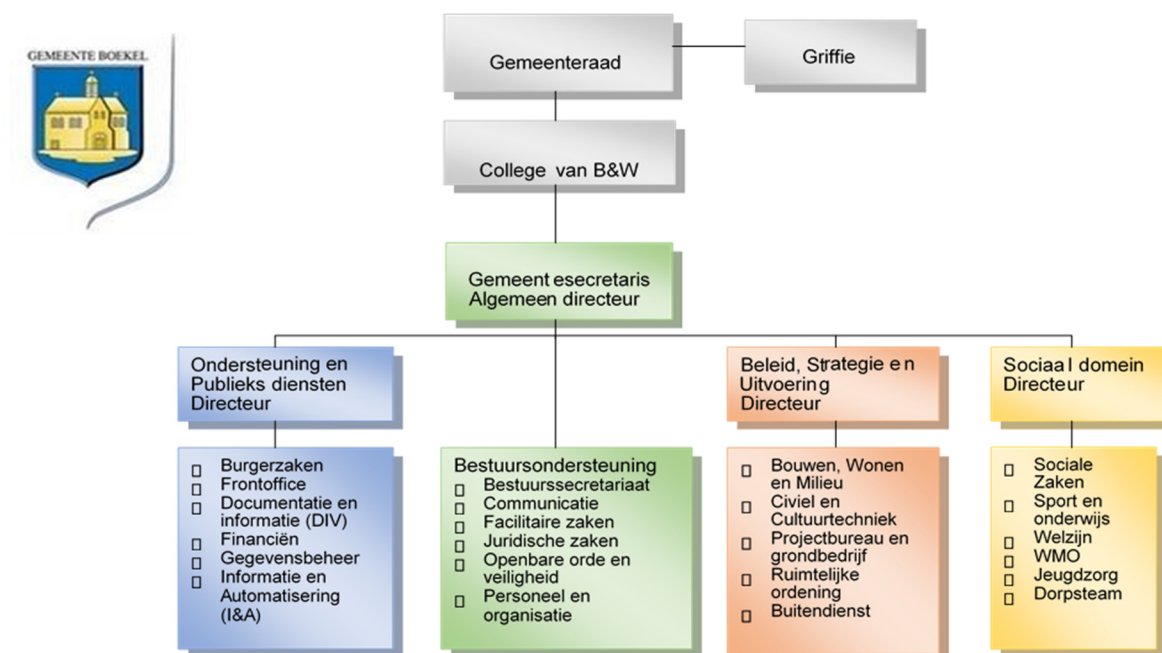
GEMEENTE BOEKEL

Gemeenteraad

Griffie

College van B&W

Gemeent esecretaris
Algemeen directeur

Ondersteuning en Publieks diensten Directeur

Burgerzaken
Frontoffice
Documentatie en informatie (DIV)
Financiën
Gegevensbeheer
Informatie en Automatisering (I&A)

Bestuursondersteuning
Bestuurssecretariaat
Communicatie
Facilitaire zaken
Juridische zaken
Openbare orde en veiligheid
Personeel en organisatie

Beleid, Strategie e n Uitvoering Directeur

Bouwen, Wonen en Milieu
Civiel en Cultuurtechniek
Projectbureau en grondbedrijf
Ruimtelijke ordening
Buitendienst

Sociaa l domein Directeur

Sociale Zaken
Sport en onderwijs
Welzijn
WMO
Jeugdzorg
Dorpsteam